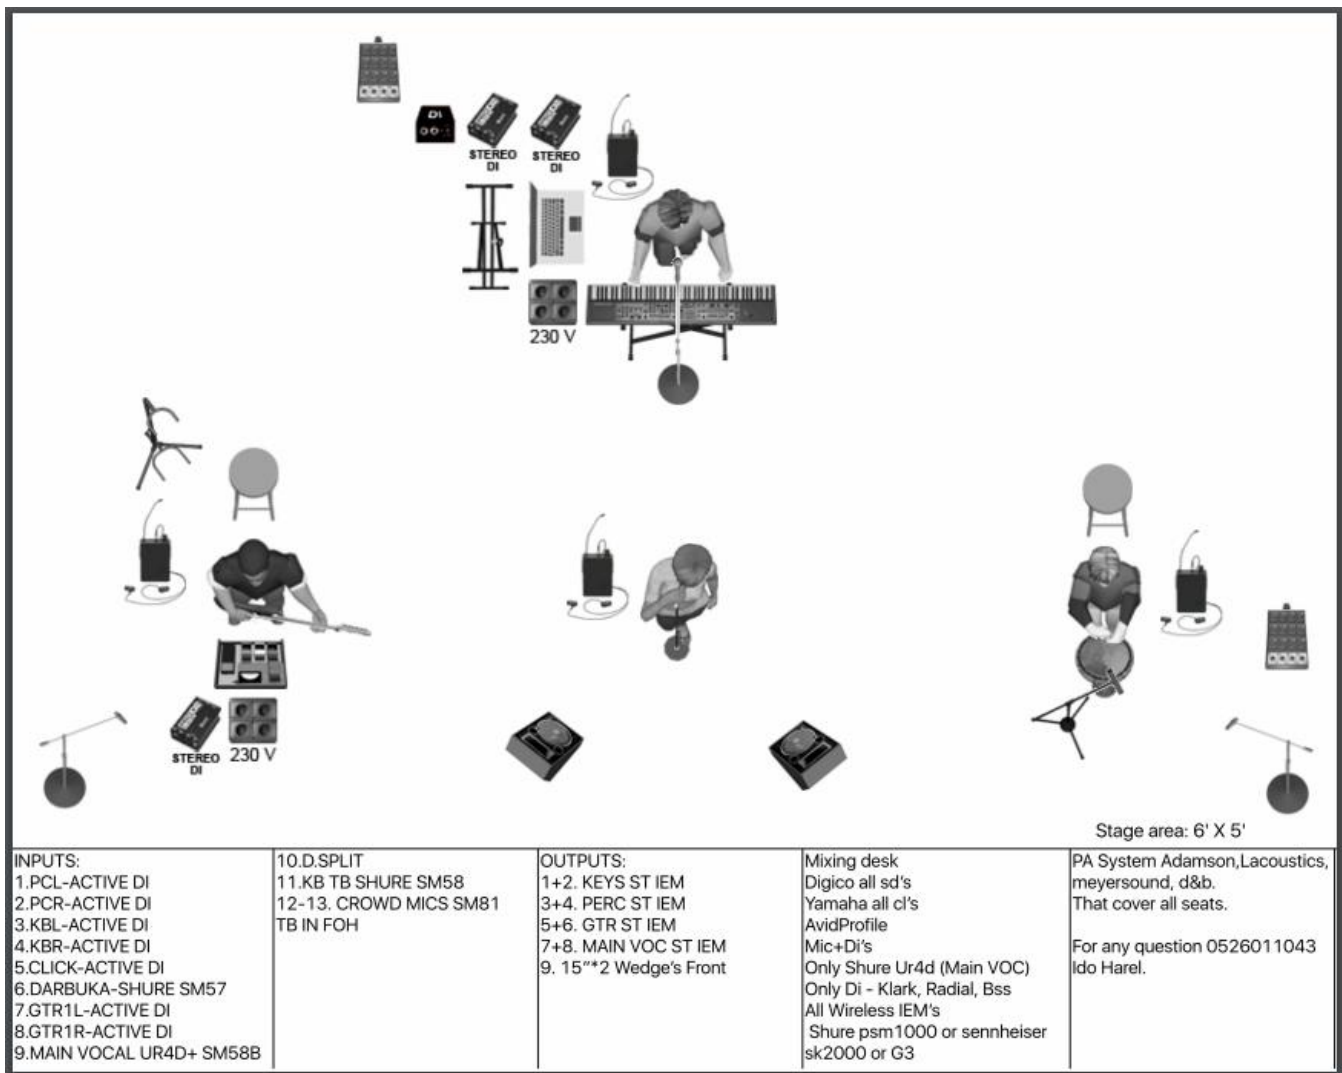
DI

STEREO DI

STEREO DI

230 V

STEREO DI

230 V

Stage area: 6' X 5'

| INPUTS: 1.PCL-ACTIVE DI 2.PCR-ACTIVE DI 3.KBL-ACTIVE DI 4.KBR-ACTIVE DI 5.CLICK-ACTIVE DI 6.DARBUKA-SHURE SM57 7.GTR1L-ACTIVE DI 8.GTR1R-ACTIVE DI 9.MAIN VOCAL UR4D+ SM58B | 10.D.SPLIT 11.KB TB SHURE SM58 12-13. CROWD MICS SM81 TB IN FOH | OUTPUTS: 1+2. KEYS ST IEM 3+4. PERC ST IEM 5+6. GTR ST IEM 7+8. MAIN VOC ST IEM 9. 15"*2 Wedge's Front | Mixing desk Digico all sd's Yamaha all cl's AvidProfile Mic+Di's Only Shure Ur4d (Main VOC) Only Di - Klark, Radial, Bss All Wireless IEM's Shure psm1000 or sennheiser sk2000 or G3 | PA System Adamson,Lacoustics, meyersound, d&b. That cover all seats. For any question 0526011043 Ido Harel. |
|---|---|---|---|---|